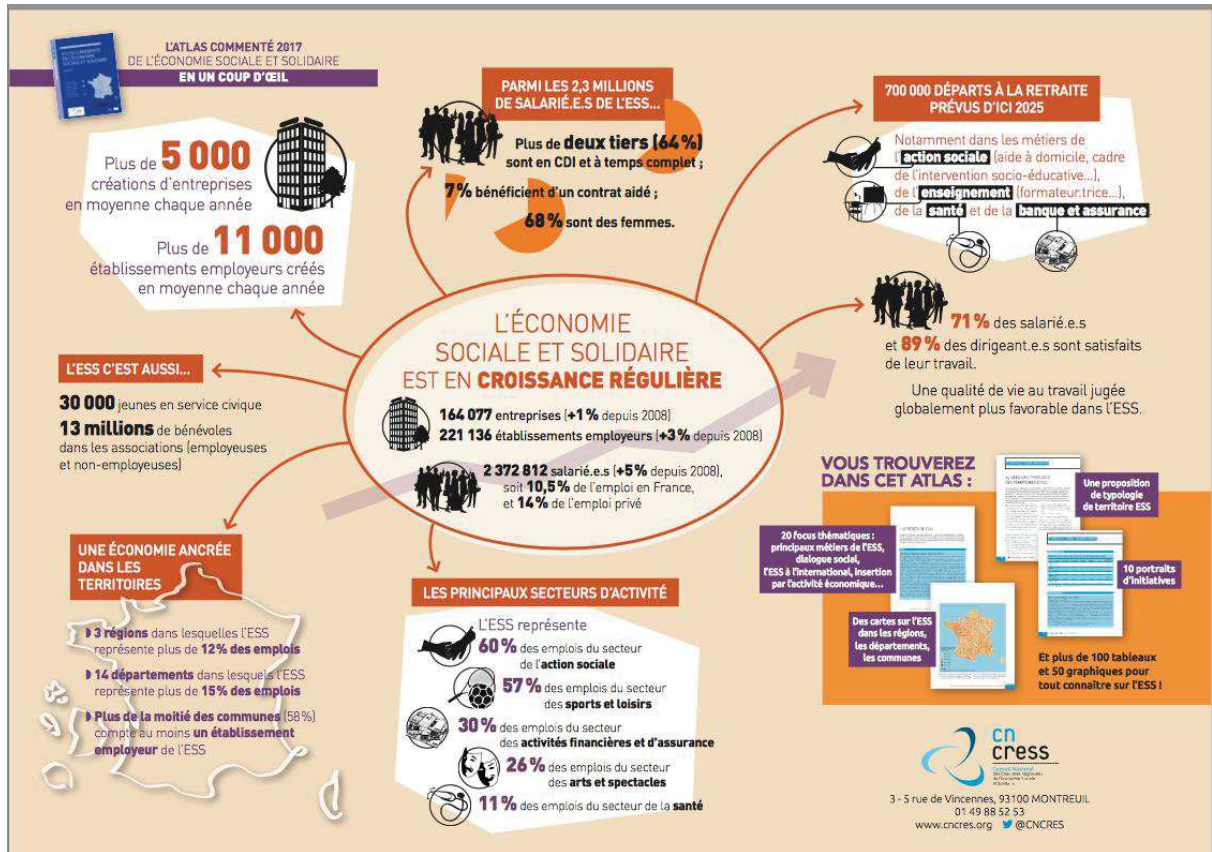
L'ATLAS COMMENTÉ 2017
DE L'ÉCONOMIE SOCIALE ET SOLIDAIRE
EN UN COUP D'ŒIL

Plus de 5 000 créations d'entreprises en moyenne chaque année

Plus de 11 000 établissements employeurs créés en moyenne chaque année

PARMI LES 2,3 MILLIONS DE SALARIÉ.E.S DE L'ESS...

Plus de deux tiers (64%) sont en CDI et à temps complet ;

7% bénéficient d'un contrat aidé ;

68% sont des femmes.

700 000 DÉPARTS À LA RETRAITE PRÉVUS D'ICI 2025

Notamment dans les métiers de l'action sociale (aide à domicile, cadre de l'intervention socio-éducative...), de l'enseignement (formateur.trice...), de la santé et de la banque et assurance.

L'ÉCONOMIE SOCIALE ET SOLIDAIRE EST EN CROISSANCE RÉGULIÈRE

164 077 entreprises (+1% depuis 2008)
221 136 établissements employeurs (+3% depuis 2008)

2 372 812 salarié.e.s (+5% depuis 2008), soit 10,5% de l'emploi en France, et 14% de l'emploi privé

L'ESS C'EST AUSSI...

30 000 jeunes en service civique
13 millions de bénévoles dans les associations (employeuses et non-employeuses)

71% des salarié.e.s et 89% des dirigeant.e.s sont satisfaits de leur travail.

Une qualité de vie au travail jugée globalement plus favorable dans l'ESS.

UNE ÉCONOMIE ANCRÉE DANS LES TERRITOIRES

3 régions dans lesquelles l'ESS représente plus de 12% des emplois

14 départements dans lesquels l'ESS représente plus de 15% des emplois

Plus de la moitié des communes (58%) compte au moins un établissement employeur de l'ESS

LES PRINCIPAUX SECTEURS D'ACTIVITÉ

L'ESS représente
60% des emplois du secteur de l'action sociale
57% des emplois du secteur des sports et loisirs
30% des emplois du secteur des activités financières et d'assurance
26% des emplois du secteur des arts et spectacles
11% des emplois du secteur de la santé

VOUS TROUVEREZ DANS CET ATLAS :

20 focus thématiques : principaux métiers de l'ESS, dialogue social, l'ESS à l'international, insertion par l'activité économique...

Une proposition de typologie de territoire ESS

10 portraits d'initiatives

Des cartes sur l'ESS dans les régions, les départements, les communes

Et plus de 100 tableaux et 50 graphiques pour tout connaître sur l'ESS !

cn cress

3 - 5 rue de Vincennes, 93100 MONTREUIL
01 49 88 52 53
www.cncres.org @CNCRES